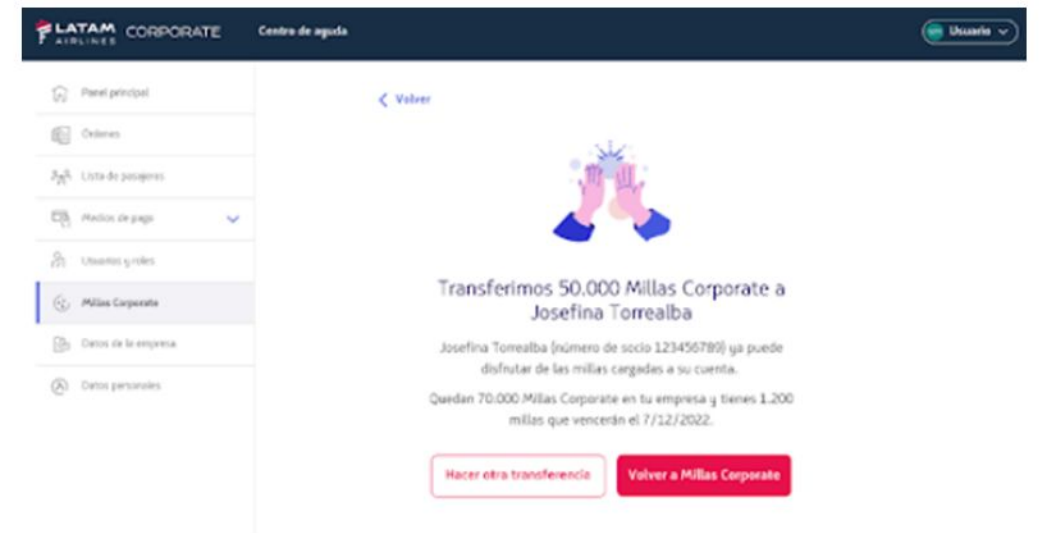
LATAM AIRLINES CORPORATE

Centro de ayuda

Usuario

Panel principal

Órdenes

Lista de pasajeros

Medios de pago

Usuarios y roles

Millas Corporate

Datos de la empresa

Datos personales

< Volver

Transferimos 50.000 Millas Corporate a Josefina Torrealba

Josefina Torrealba (número de socio 123456789) ya puede disfrutar de las millas cargadas a su cuenta.

Quedan 70.000 Millas Corporate en tu empresa y tienes 1.200 millas que vencerán el 7/12/2022.

Hacer otra transferencia

Volver a Millas Corporate